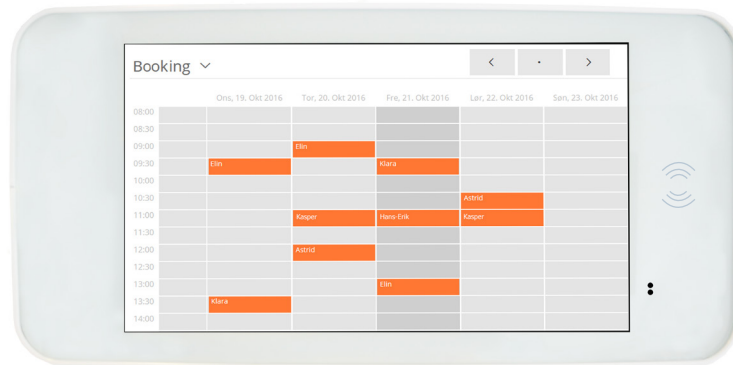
Booking

| | Ons, 19. Okt 2016 | Tor, 20. Okt 2016 | Fre, 21. Okt 2016 | Lør, 22. Okt 2016 | Søn, 23. Okt 2016 |
|---|---|---|---|---|---|
| 08:00 | | | | | |
| 08:30 | | | | | |
| 09:00 | | Elin | | | |
| 09:30 | Elin | | Klara | | |
| 10:00 | | | | | |
| 10:30 | | | | Astrid | |
| 11:00 | | Kasper | Hans-Erik | Kasper | |
| 11:30 | | | | | |
| 12:00 | | Astrid | | | |
| 12:30 | | | | | |
| 13:00 | | | Elin | | |
| 13:30 | Klara | | | | |
| 14:00 | | | | | |